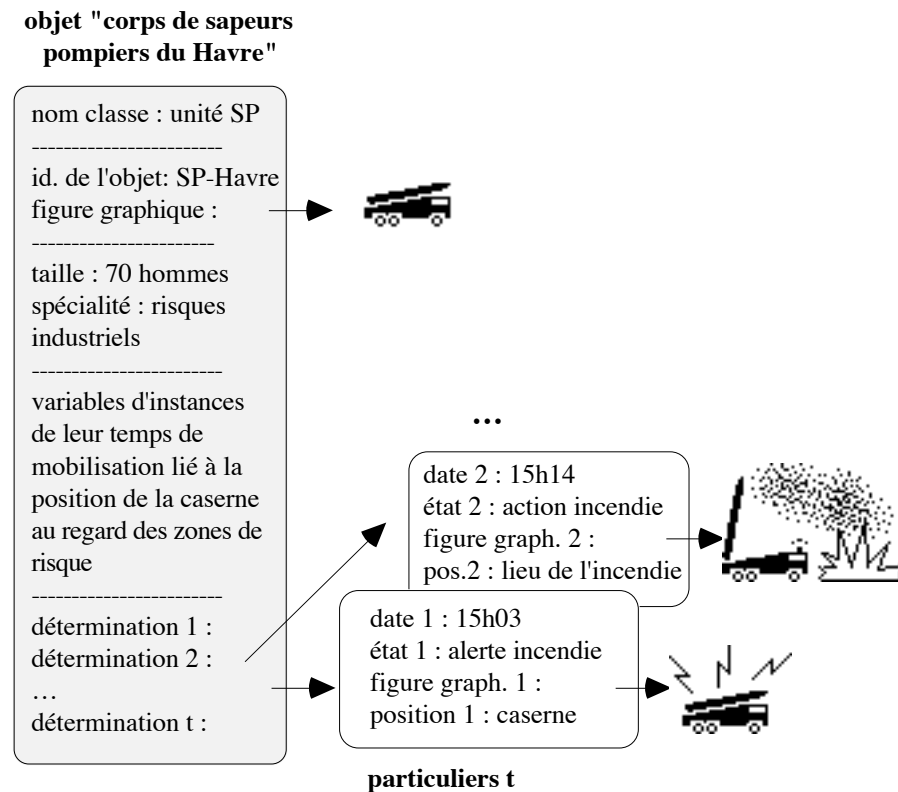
objet "corps de sapeurs pompiers du Havre"

nom classe : unité SP
------------------------
id. de l'objet: SP-Havre
figure graphique :
-----------------------
taille : 70 hommes
spécialité : risques industriels
------------------------
variables d'instances de leur temps de mobilisation lié à la position de la caserne au regard des zones de risque
------------------------
détermination 1 :
détermination 2 :
…
détermination t :

…

date 2 : 15h14
état 2 : action incendie
figure graph. 2 :
pos.2 : lieu de l'incendie

date 1 : 15h03
état 1 : alerte incendie
figure graph. 1 :
position 1 : caserne

particuliers t